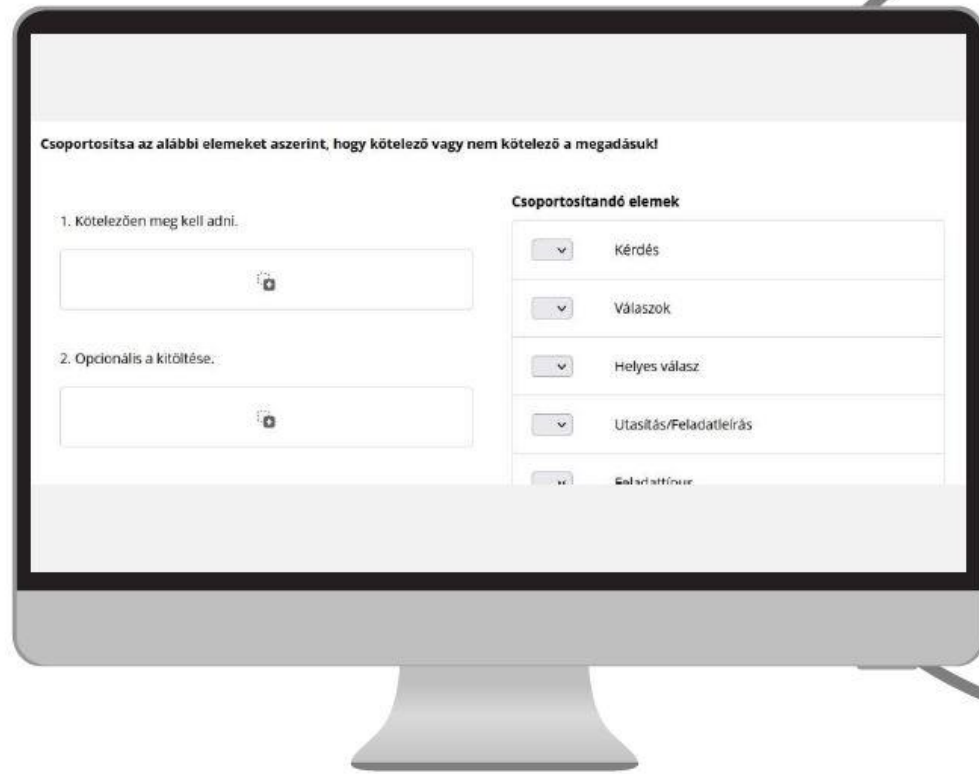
Csoportosítsa az alábbi elemeket aszerint, hogy kötelező vagy nem kötelező a megadásuk!

1. Kötelezően meg kell adni.

2. Opcionális a kitöltése.

Csoportosítandó elemek

Kérdés

Válaszok

Helyes válasz

Utasítás/Feladatleírás

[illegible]